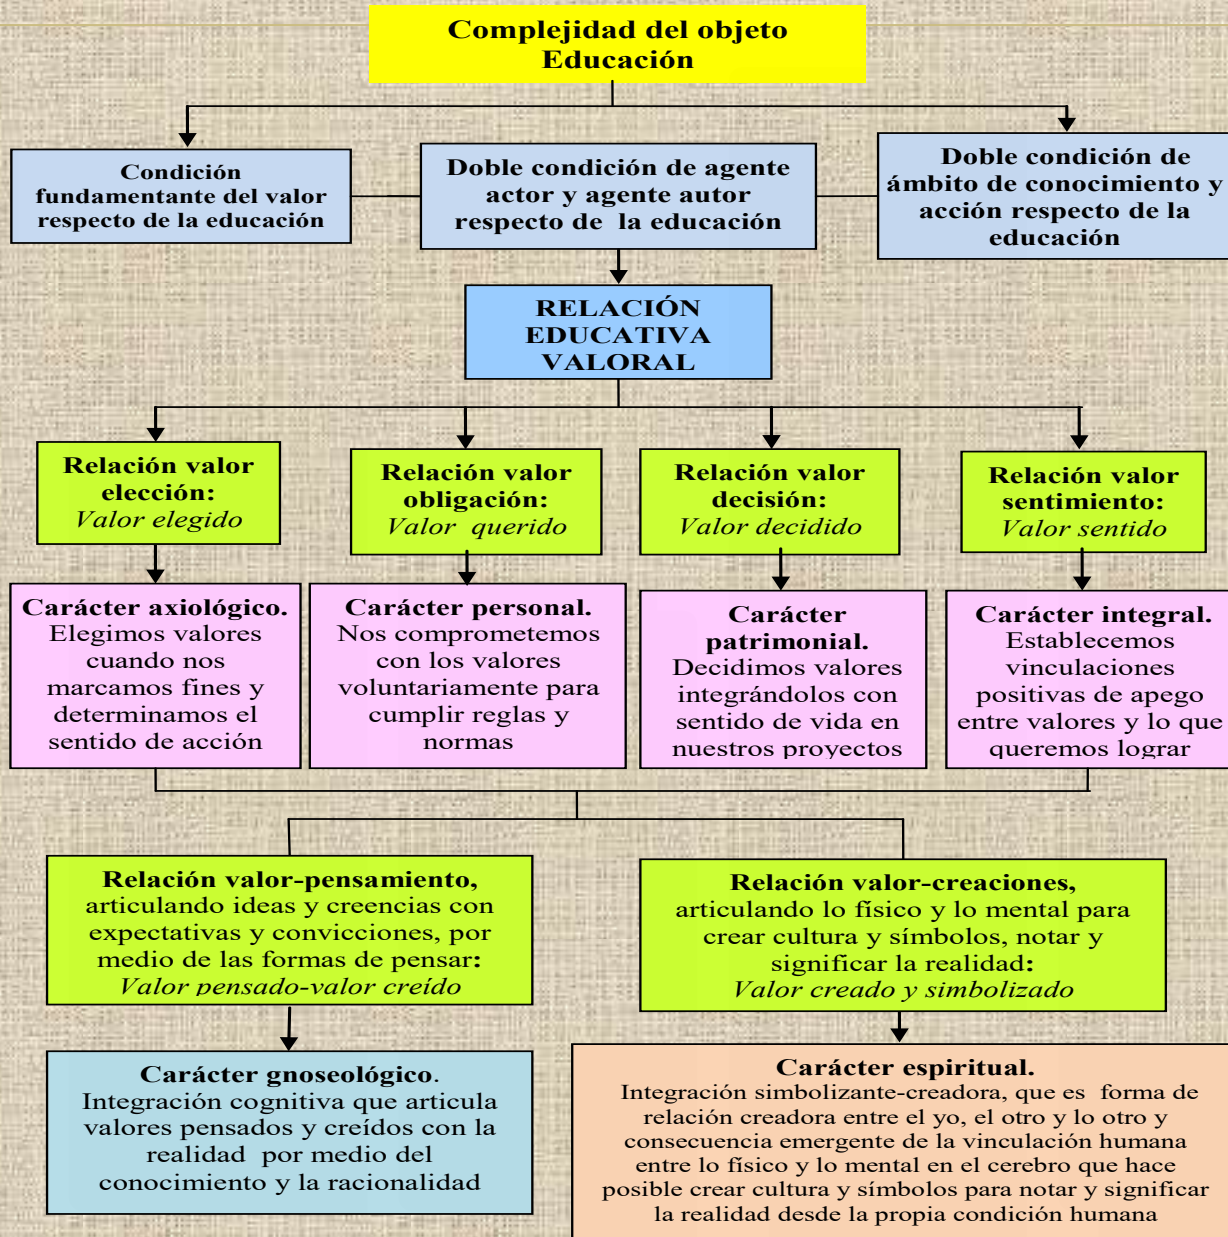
Complejidad del objeto Educación

Condición fundamentante del valor respecto de la educación

Doble condición de agente actor y agente autor respecto de la educación

Doble condición de ámbito de conocimiento y acción respecto de la educación

RELACIÓN EDUCATIVA VALORAL

Relación valor elección: Valor elegido

Relación valor obligación: Valor querido

Relación valor decisión: Valor decidido

Relación valor sentimiento: Valor sentido

Carácter axiológico. Elegimos valores cuando nos marcamos fines y determinamos el sentido de acción

Carácter personal. Nos comprometemos con los valores voluntariamente para cumplir reglas y normas

Carácter patrimonial. Decidimos valores integrándolos con sentido de vida en nuestros proyectos

Carácter integral. Establecemos vinculaciones positivas de apego entre valores y lo que queremos lograr

Relación valor-pensamiento, articulando ideas y creencias con expectativas y convicciones, por medio de las formas de pensar: Valor pensado-valor creído

Relación valor-creaciones, articulando lo físico y lo mental para crear cultura y símbolos, notar y significar la realidad: Valor creado y simbolizado

Carácter gnoseológico. Integración cognitiva que articula valores pensados y creídos con la realidad por medio del conocimiento y la racionalidad

Carácter espiritual. Integración simbolizante-creadora, que es forma de relación creadora entre el yo, el otro y lo otro y consecuencia emergente de la vinculación humana entre lo físico y lo mental en el cerebro que hace posible crear cultura y símbolos para notar y significar la realidad desde la propia condición humana